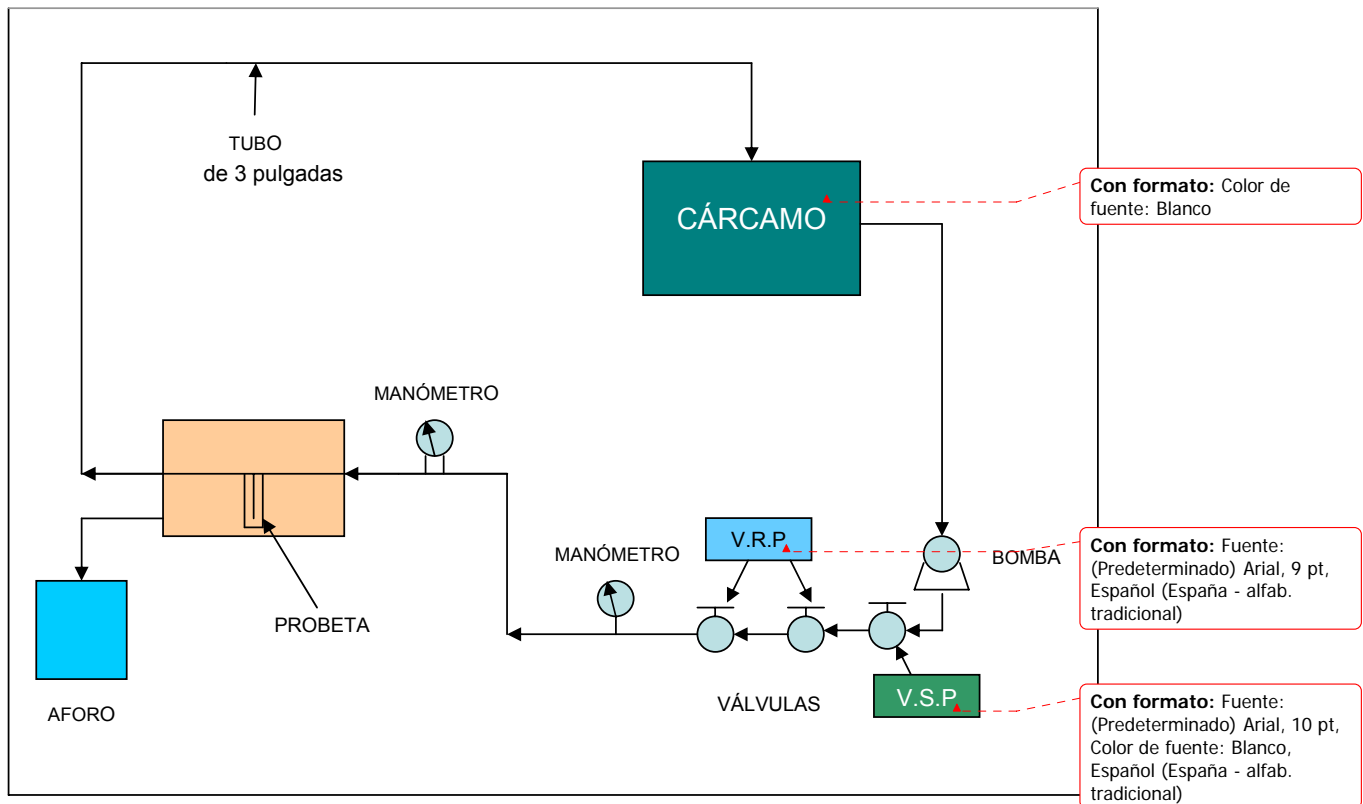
TUBO
de 3 pulgadas

CÁRCAMO

**Con formato:** Color de fuente: Blanco

MANÓMETRO

V.R.P.

MANÓMETRO

BOMBA

**Con formato:** Fuente: (Predeterminado) Arial, 9 pt, Español (España - alfab. tradicional)

PROBETA

VÁLVULAS

V.S.P.

**Con formato:** Fuente: (Predeterminado) Arial, 10 pt, Color de fuente: Blanco, Español (España - alfab. tradicional)

AFORO